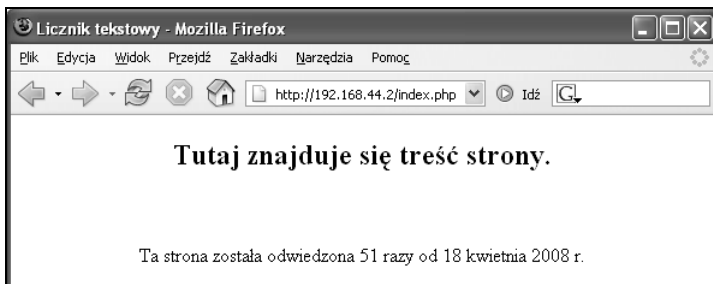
Licznik tekstowy - Mozilla Firefox

Plik Edycja Widok Przejdź Zakładki Narzędzia Pomoc

http://192.168.44.2/index.php

Idź

Tutaj znajduje się treść strony.

Ta strona została odwiedzona 51 razy od 18 kwietnia 2008 r.